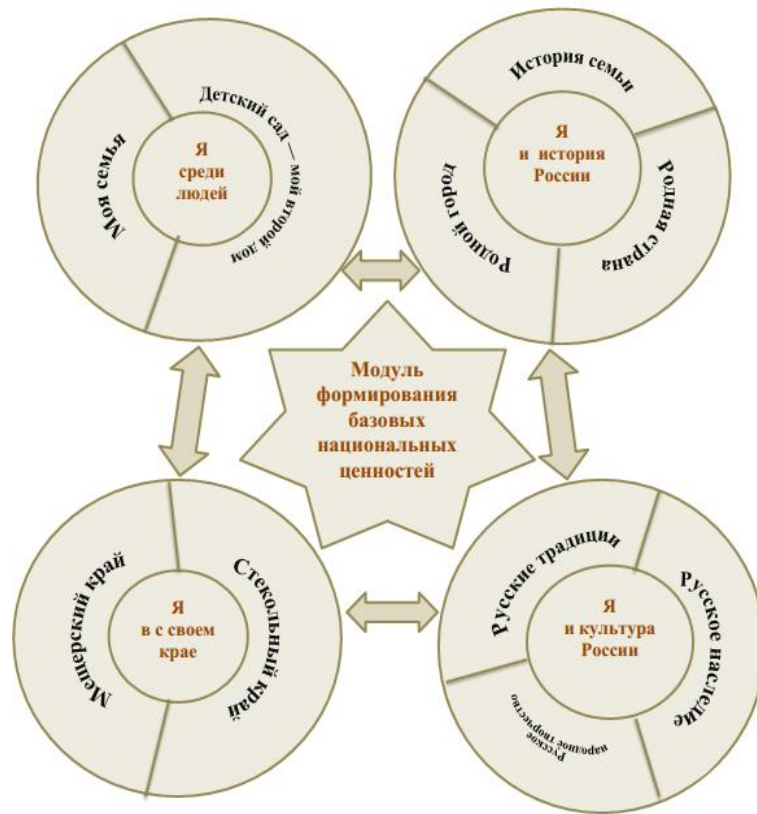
Моя семья

Детский сад — мой второй дом

Я среди людей

История семьи

Родной город

Родная страна

Я и история России

Модуль формирования базовых национальных ценностей

Мещерский край

Стекольный край

Я в с своем крае

Русские традиции

Русское наследие

Русское народное творчество

Я и культура России